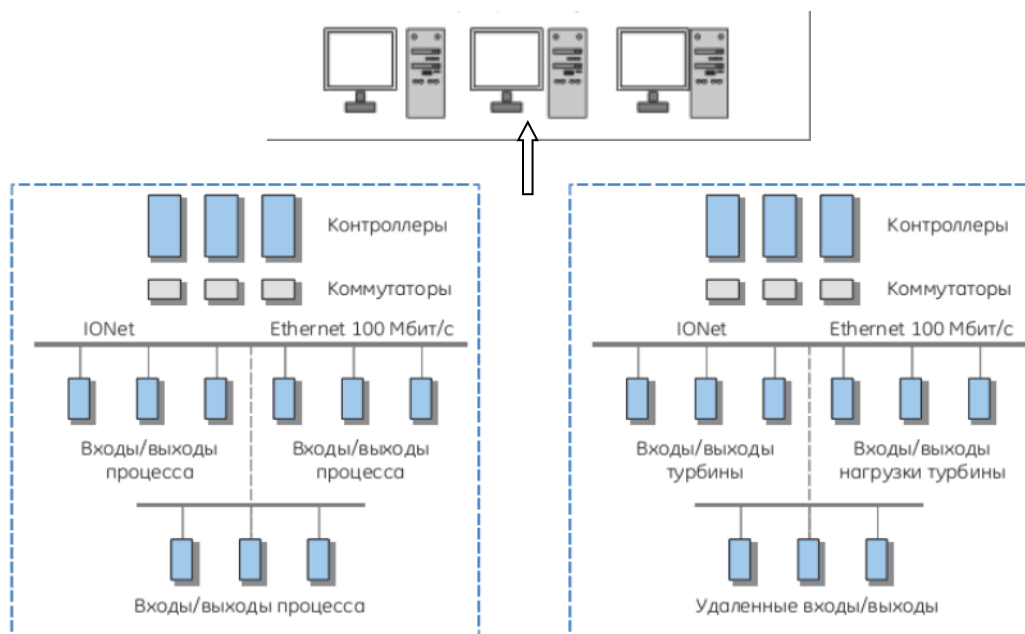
Контроллеры

Коммутаторы

IONet

Ethernet 100 Мбит/с

Входы/выходы процесса

Входы/выходы процесса

Входы/выходы процесса

Контроллеры

Коммутаторы

IONet

Ethernet 100 Мбит/с

Входы/выходы турбины

Входы/выходы нагрузки турбины

Удаленные входы/выходы